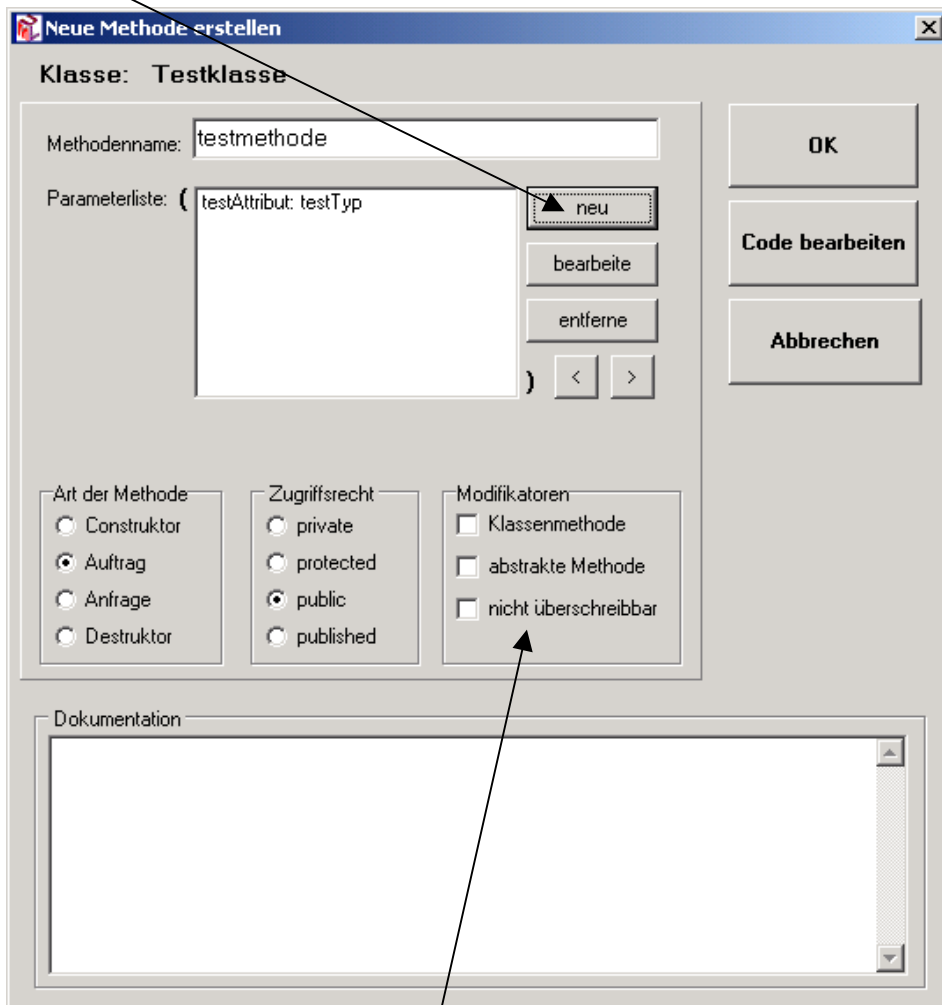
Neue Methode erstellen

Klasse: Testklasse

Methodenname: testmethode

Parameterliste: (

testAttribut: testTyp

neu

bearbeite

entferne

)

<

>

OK

Code bearbeiten

Abbrechen

Art der Methode
Constructor
Auftrag
Anfrage
Destruktor

Zugriffsrecht
private
protected
public
published

Modifikatoren
Klassenmethode
abstrakte Methode
nicht überschreibbar

Dokumentation